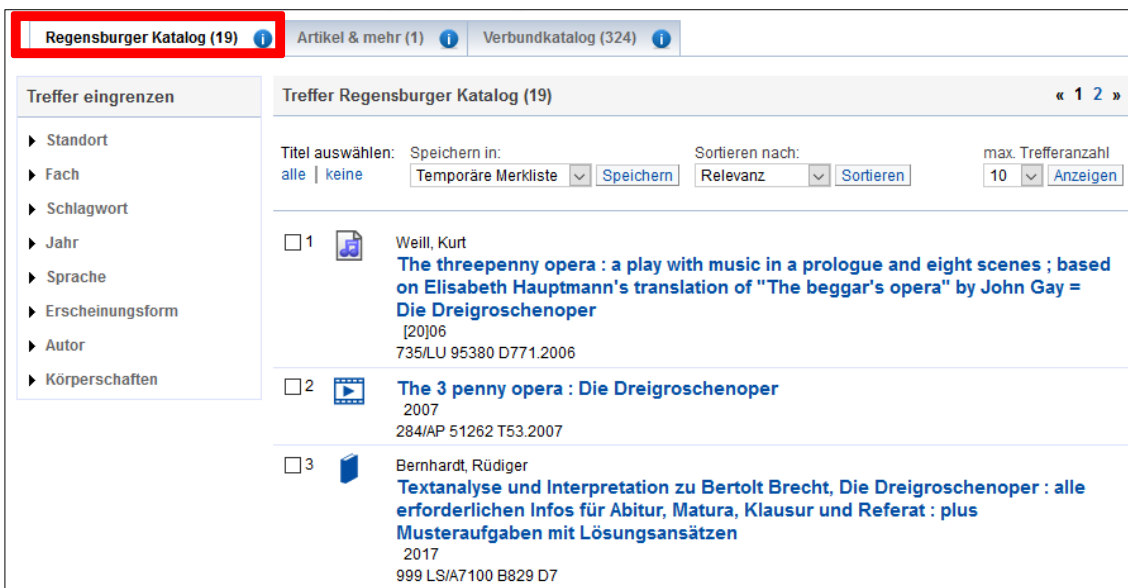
Regensburger Katalog (19) Artikel & mehr (1) Verbundkatalog (324)

Treffer eingrenzen

Standort
Fach
Schlagwort
Jahr
Sprache
Erscheinungsform
Autor
Körperschaften

Treffer Regensburger Katalog (19)

« 1 2 »

Titel auswählen: alle | keine

Speichern in: Temporäre Merkliste Speichern

Sortieren nach: Relevanz Sortieren

max. Trefferanzahl 10 Anzeigen

1 Weill, Kurt
The threepenny opera : a play with music in a prologue and eight scenes ; based on Elisabeth Hauptmann's translation of "The beggar's opera" by John Gay = Die Dreigroschenoper
[20]06
735/LU 95380 D771.2006

2 The 3 penny opera : Die Dreigroschenoper
2007
284/AP 51262 T53.2007

3 Bernhardt, Rüdiger
Textanalyse und Interpretation zu Bertolt Brecht, Die Dreigroschenoper : alle erforderlichen Infos für Abitur, Matura, Klausur und Referat : plus Musteraufgaben mit Lösungsansätzen
2017
999 LS/A7100 B829 D7